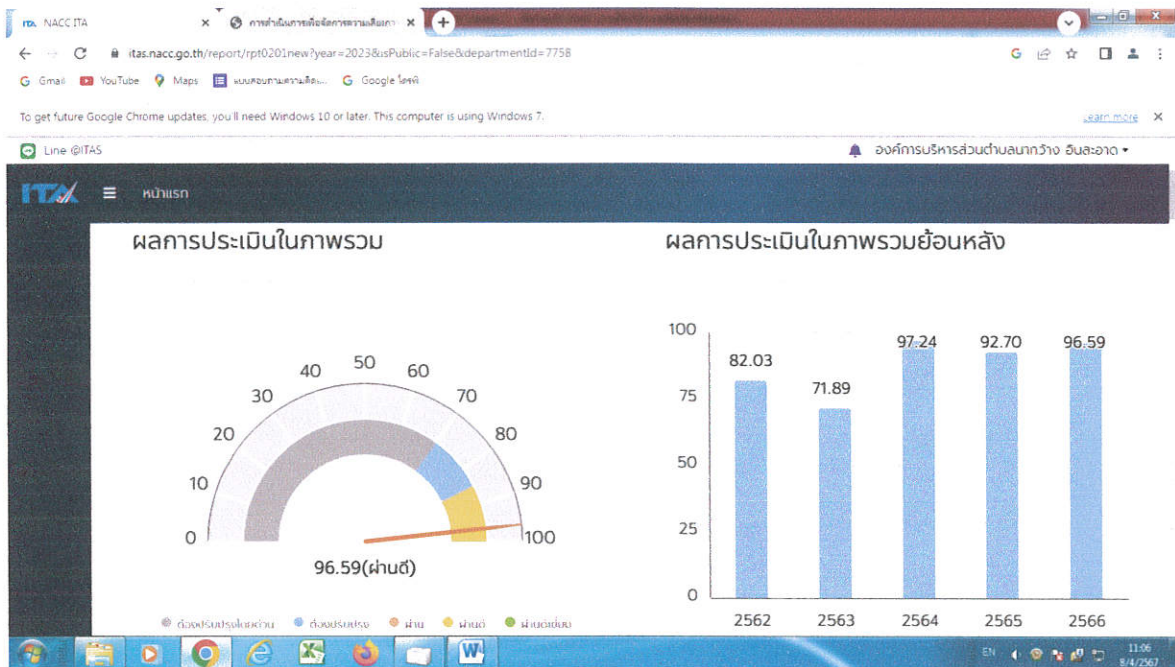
ITA NACC ITA ×
การดำเนินการเพื่อจัดการความเสี่ยง... ×
itas.nacc.go.th/report/rpt0201new?year=2023&isPublic=False&departmentId=7758
Gmail YouTube Maps แบบสอบถามความคิดเ... Google ไดรฟ์
To get future Google Chrome updates, you'll need Windows 10 or later. This computer is using Windows 7.
Learn more ×
Line @ITAS
องค์การบริหารส่วนตำบลนากว้าง อินละอาด ▾
ITA หน้าแรก

ผลการประเมินในภาพรวม

0 10 20 30 40 50 60 70 80 90 100
96.59(ผ่านดี)
ต้องปรับปรุงโดยด่วน ต้องปรับปรุง ผ่าน ผ่านดี ผ่านดีเยี่ยม

ผลการประเมินในภาพรวมย้อนหลัง

100 75 50 25 0
82.03 71.89 97.24 92.70 96.59
2562 2563 2564 2565 2566

EN 11:06 8/4/2567